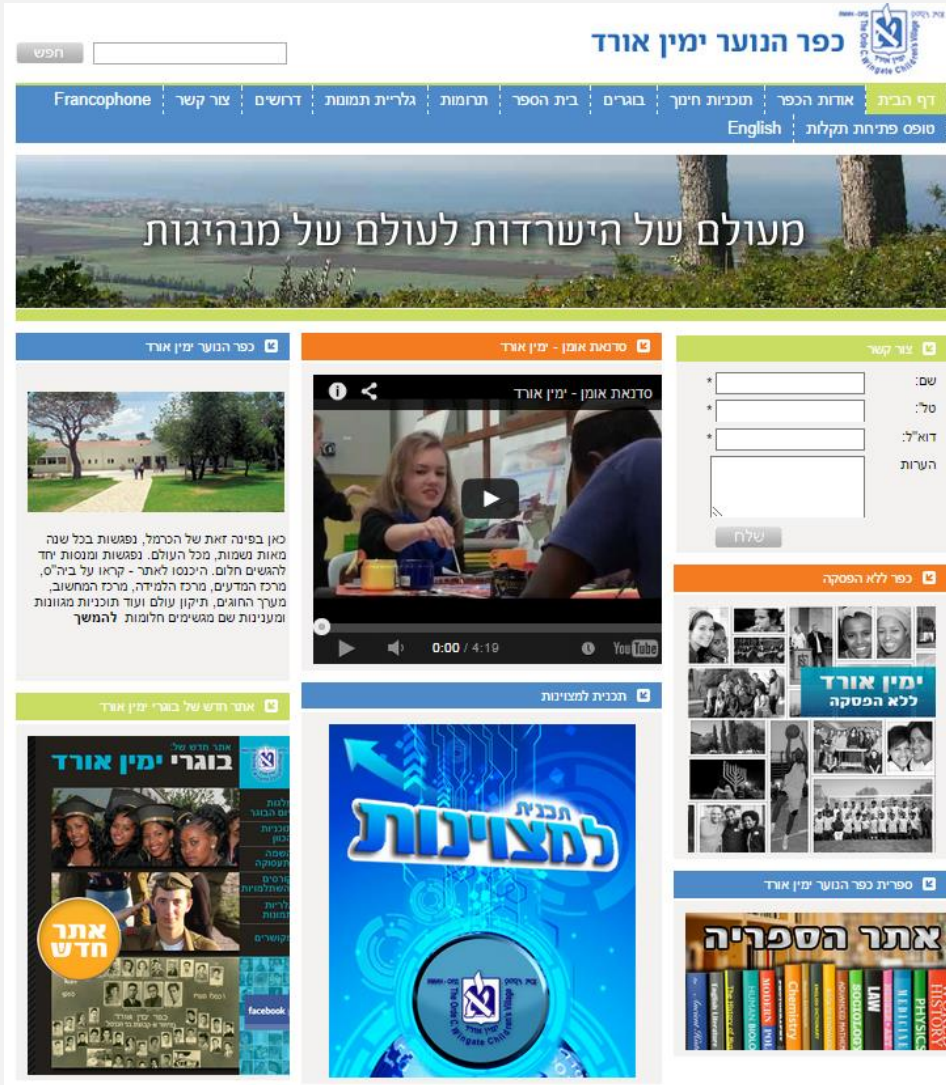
כפר הנוער ימין אורד

The Orde C. Wingate Children's Village

חפש

דף הבית | אודות הכפר | תוכניות חינוך | בוגרים | בית הספר | תרומות | גלריית תמונות | דרושים | צור קשר | Francophone

טופס פתיחת תקלות | English

מעולם של הישרדות לעולם של מנהיגות

צור קשר

שם: *

טל': *

דוא"ל: *

הערות

שלח

סדנאת אומן - ימין אורד

סדנאת אומן - ימין אורד

0:00 / 4:19

YouTube

כפר הנוער ימין אורד

כאן בפינה זאת של הכרמל, נפגשות בכל שנה מאות נשמות, מכל העולם. נפגשות ומנסות יחד להגשים חלום. היכנסו לאתר - קראו על ביה"ס, מרכז המדעים, מרכז הלמידה, מרכז המחשוב, מערך החוגים, תיקון עולם ועוד תוכניות מגוונות ומעניינות שם מגשימים חלומות להמשך

כפר ללא הפסקה

ימין אורד ללא הפסקה

תכנית למצוינות

תכנית למצוינות

אתר חדש של בוגרי ימין אורד

אתר חדש של

בוגרי ימין אורד

אתר חדש

facebook

ספריית כפר הנוער ימין אורד

אתר הספריה

Chemistry

LAW

PHYSICS

HISTORY